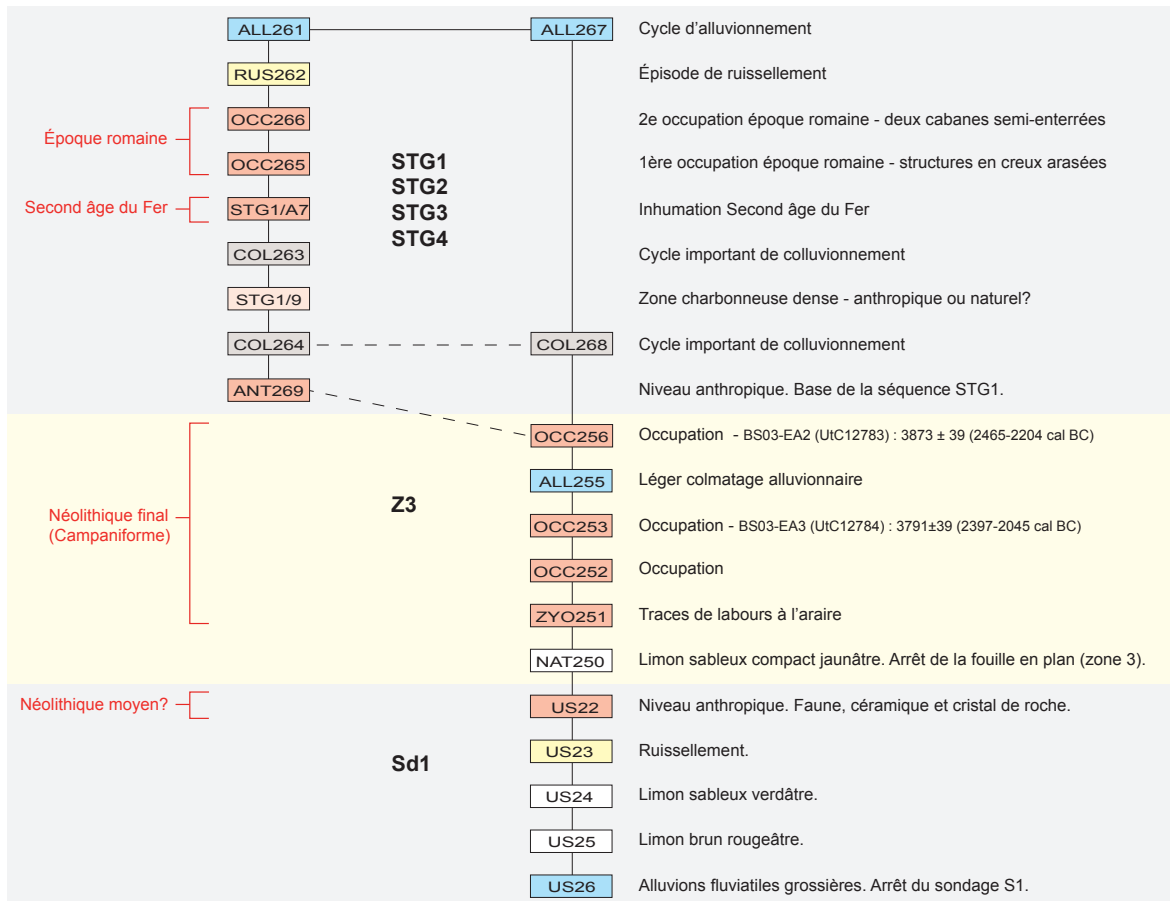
ALL261
ALL267
Cycle d’alluvionnement

RUS262
Épisode de ruissellement

Époque romaine
OCC266
2e occupation époque romaine - deux cabanes semi-enterrées

OCC265
1ère occupation époque romaine - structures en creux arasées

STG1
STG2
STG3
STG4

Second âge du Fer
STG1/A7
Inhumation Second âge du Fer

COL263
Cycle important de colluvionnement

STG1/9
Zone charbonneuse dense - anthropique ou naturel?

COL264
COL268
Cycle important de colluvionnement

ANT269
Niveau anthropique. Base de la séquence STG1.

Néolithique final (Campaniforme)
Z3

OCC256
Occupation - BS03-EA2 (UtC12783) : 3873 ± 39 (2465-2204 cal BC)

ALL255
Léger colmatage alluvionnaire

OCC253
Occupation - BS03-EA3 (UtC12784) : 3791±39 (2397-2045 cal BC)

OCC252
Occupation

ZYO251
Traces de labours à l’araire

NAT250
Limon sableux compact jaunâtre. Arrêt de la fouille en plan (zone 3).

Néolithique moyen?
US22
Niveau anthropique. Faune, céramique et cristal de roche.

Sd1
US23
Ruissellement.

US24
Limon sableux verdâtre.

US25
Limon brun rougeâtre.

US26
Alluvions fluviatiles grossières. Arrêt du sondage S1.